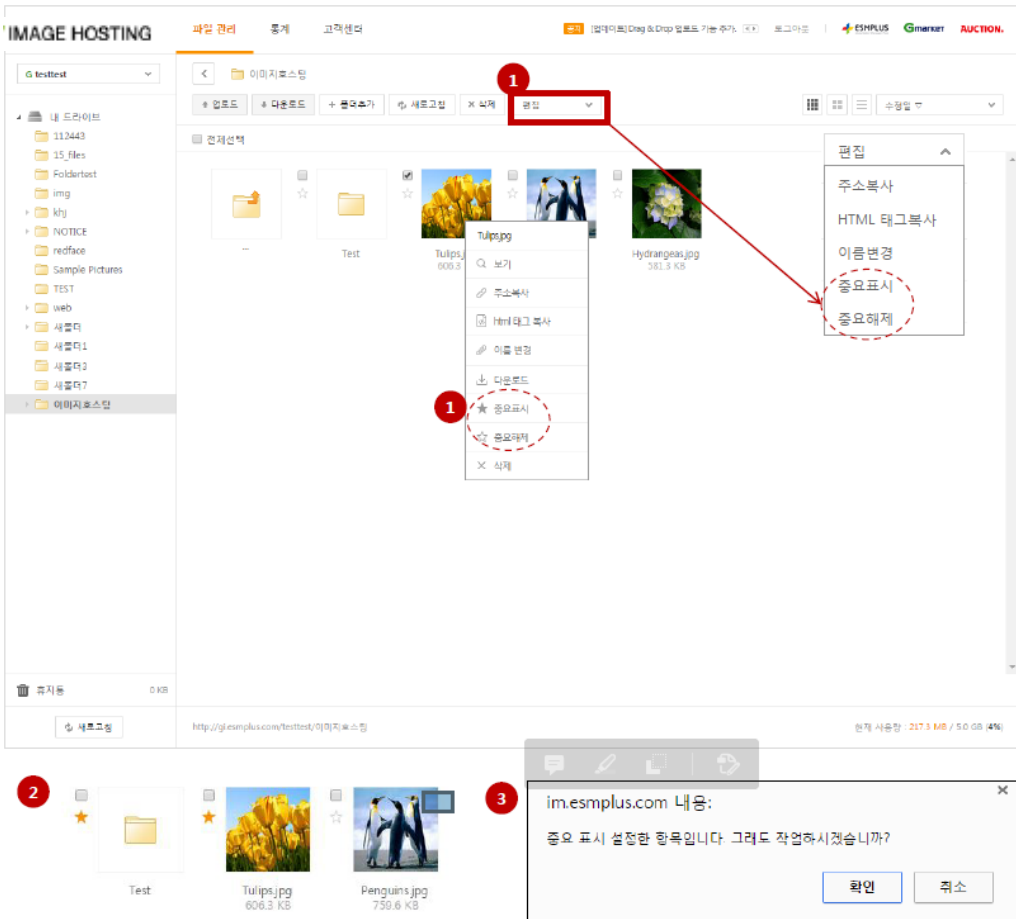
IMAGE HOSTING

파일 관리 통계 고객센터

공지 [업데이트] Drag & Drop 업로드 기능 추가. 로그아웃

ESMPLUS Gmarket AUCTION.

G testtest

내 드라이브
112443
15_files
Foldertest
img
khj
NOTICE
redface
Sample Pictures
TEST
web
새폴더
새폴더1
새폴더3
새폴더7
이미지호스팅

휴지통 0 KB

새로고침

이미지호스팅

업로드 다운로드 폴더추가 새로고침 삭제 편집

1

수정일

전체선택

...

Test

Tulips.jpg
606.3

Hydrangeas.jpg
581.3 KB

Tulips.jpg
보기
주소복사
html 태그 복사
이름 변경
다운로드
1
중요표시
중요해제
삭제

편집
주소복사
HTML 태그복사
이름변경
중요표시
중요해제

http://gi.esmplus.com/testtest/이미지호스팅

현재 사용량 : 217.3 MB / 5.0 GB (4%)

2

Test

Tulips.jpg
606.3 KB

Penguins.jpg
759.6 KB

3

im.esmplus.com 내용:

중요 표시 설정한 항목입니다 그래도 작업하시겠습니까?

확인 취소